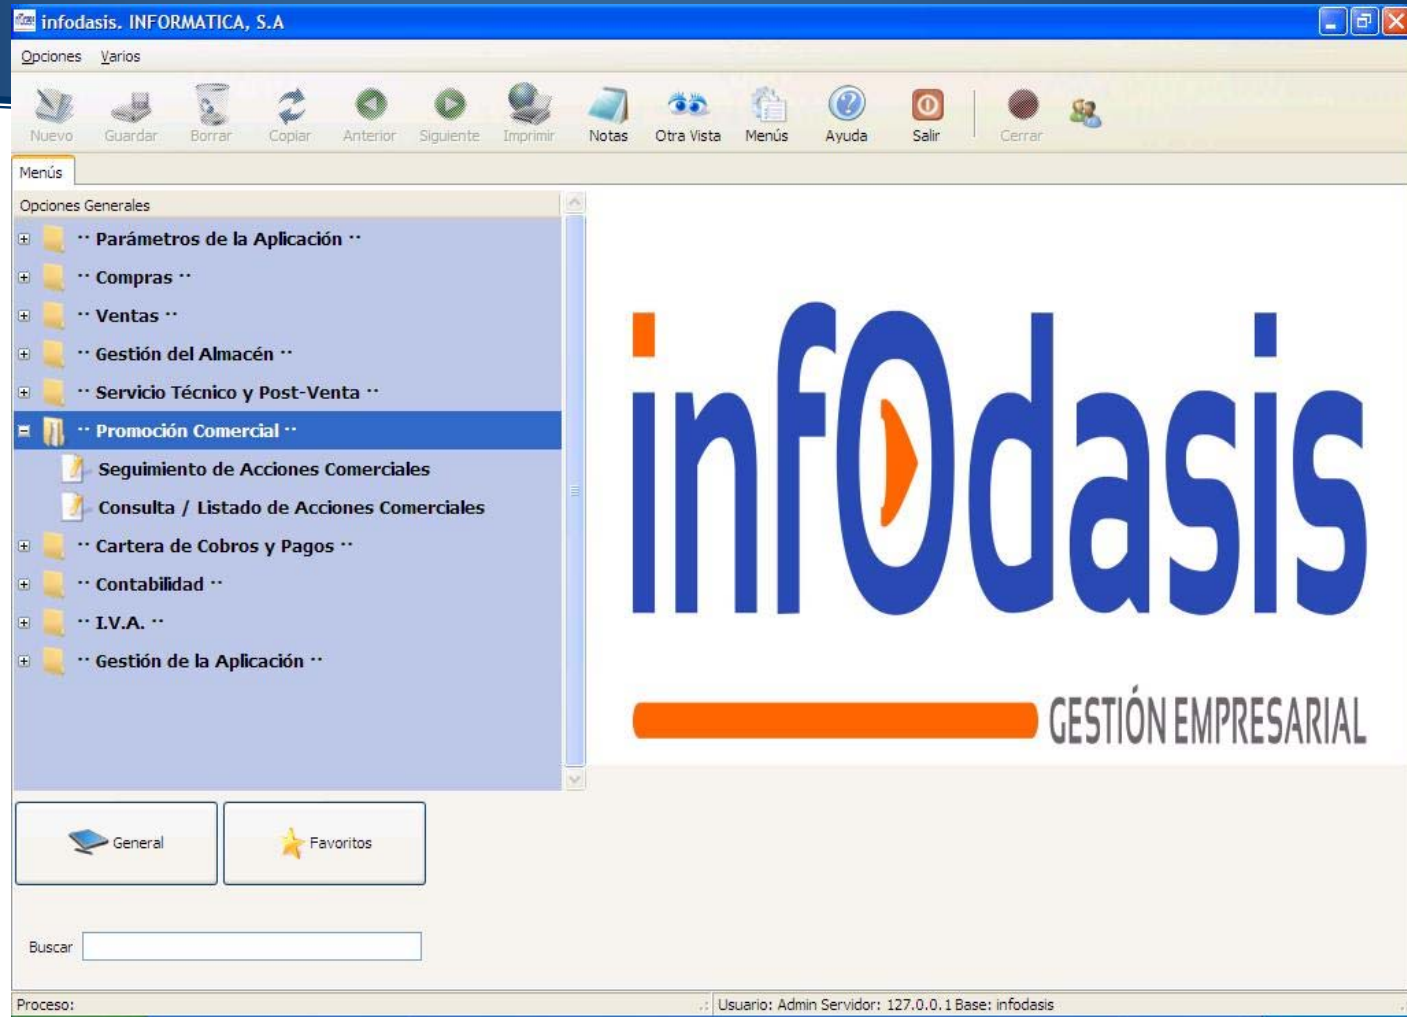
infodasis. INFORMATICA, S.A

Opciones Varios

Nuevo Guardar Borrar Copiar Anterior Siguiente Imprimir Notas Otra Vista Menús Ayuda Salir Cerrar

Menús

Opciones Generales

·· Parámetros de la Aplicación ··
·· Compras ··
·· Ventas ··
·· Gestión del Almacén ··
·· Servicio Técnico y Post-Venta ··
·· Promoción Comercial ··
Seguimiento de Acciones Comerciales
Consulta / Listado de Acciones Comerciales
·· Cartera de Cobros y Pagos ··
·· Contabilidad ··
·· I.V.A. ··
·· Gestión de la Aplicación ··

General
Favoritos

Buscar

infOdasis
GESTIÓN EMPRESARIAL

Proceso:
Usuario: Admin Servidor: 127.0.0.1 Base: infodasis